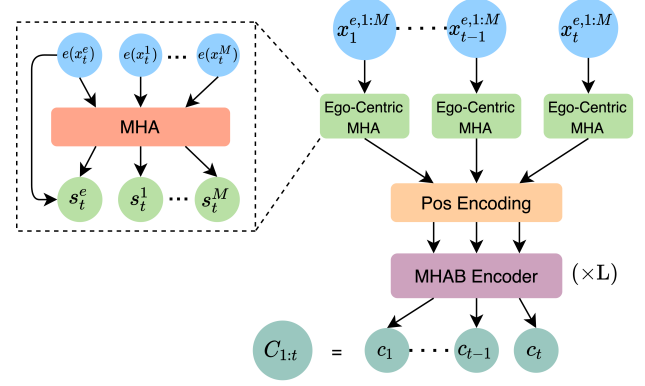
$e(x_t^e)$ $e(x_t^1)$ ... $e(x_t^M)$

MHA

$s_t^e$ $s_t^1$ ... $s_t^M$

$x_1^{e,1:M}$ ... $x_{t-1}^{e,1:M}$ $x_t^{e,1:M}$

Ego-Centric MHA

Ego-Centric MHA

Ego-Centric MHA

Pos Encoding

MHAB Encoder

$(\times L)$

$C_{1:t}$ = $c_1$ ... $c_{t-1}$ $c_t$